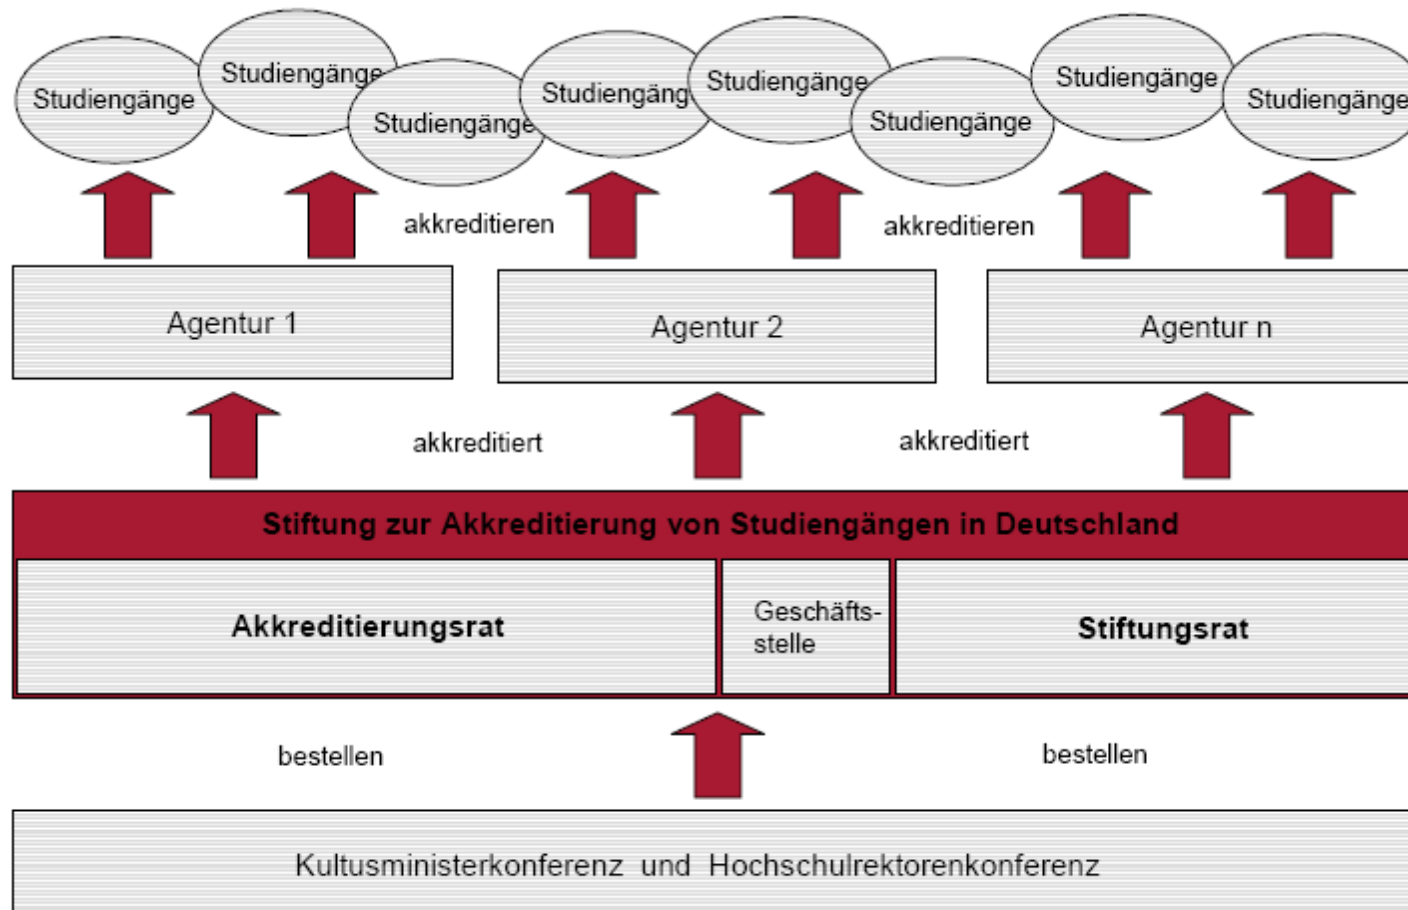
Studiengänge
Studiengänge
Studiengänge
Studiengäng
Studiengänge
Studiengänge
Studiengänge
Studiengänge

akkreditieren
akkreditieren

Agentur 1
Agentur 2
Agentur n

akkreditiert
akkreditiert

Stiftung zur Akkreditierung von Studiengängen in Deutschland

Akkreditierungsrat
Geschäftsstelle
Stiftungsrat

bestellen
bestellen

Kultusministerkonferenz und Hochschulrektorenkonferenz